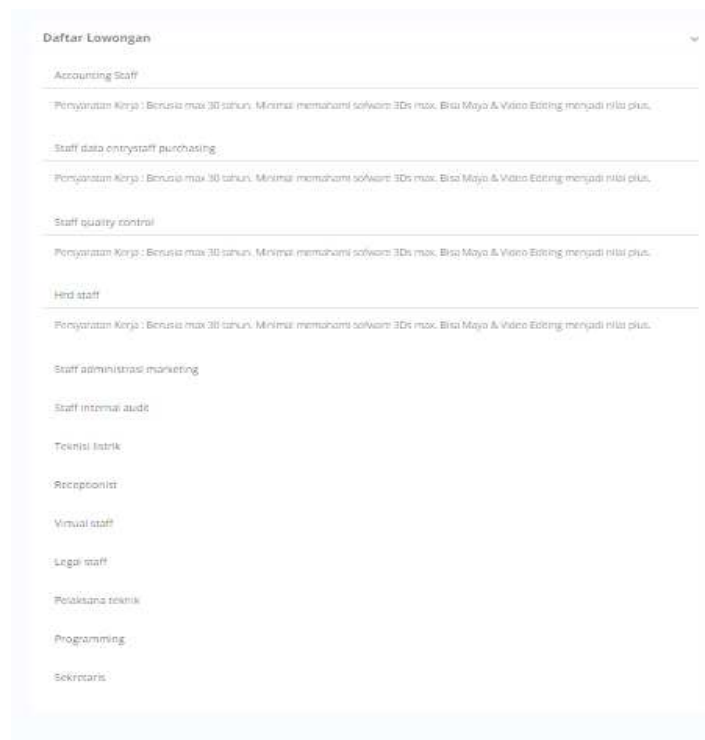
Daftar Lowongan

Accounting Staff

Persyaratan Kerja : Berusia max 30 tahun. Minimal memahami sofware 3Ds max. Bisa Maya & Video Editing menjadi nilai plus.

Staff data entrystaff purchasing

Persyaratan Kerja : Berusia max 30 tahun. Minimal memahami sofware 3Ds max. Bisa Maya & Video Editing menjadi nilai plus.

Staff quality control

Persyaratan Kerja : Berusia max 30 tahun. Minimal memahami sofware 3Ds max. Bisa Maya & Video Editing menjadi nilai plus.

Hrd staff

Persyaratan Kerja : Berusia max 30 tahun. Minimal memahami sofware 3Ds max. Bisa Maya & Video Editing menjadi nilai plus.

Staff administrasi marketing

Staff internal audit

Teknisi listrik

Receptionist

Virtual staff

Legal staff

Pelaksana teknik

Programming

Sekretaris